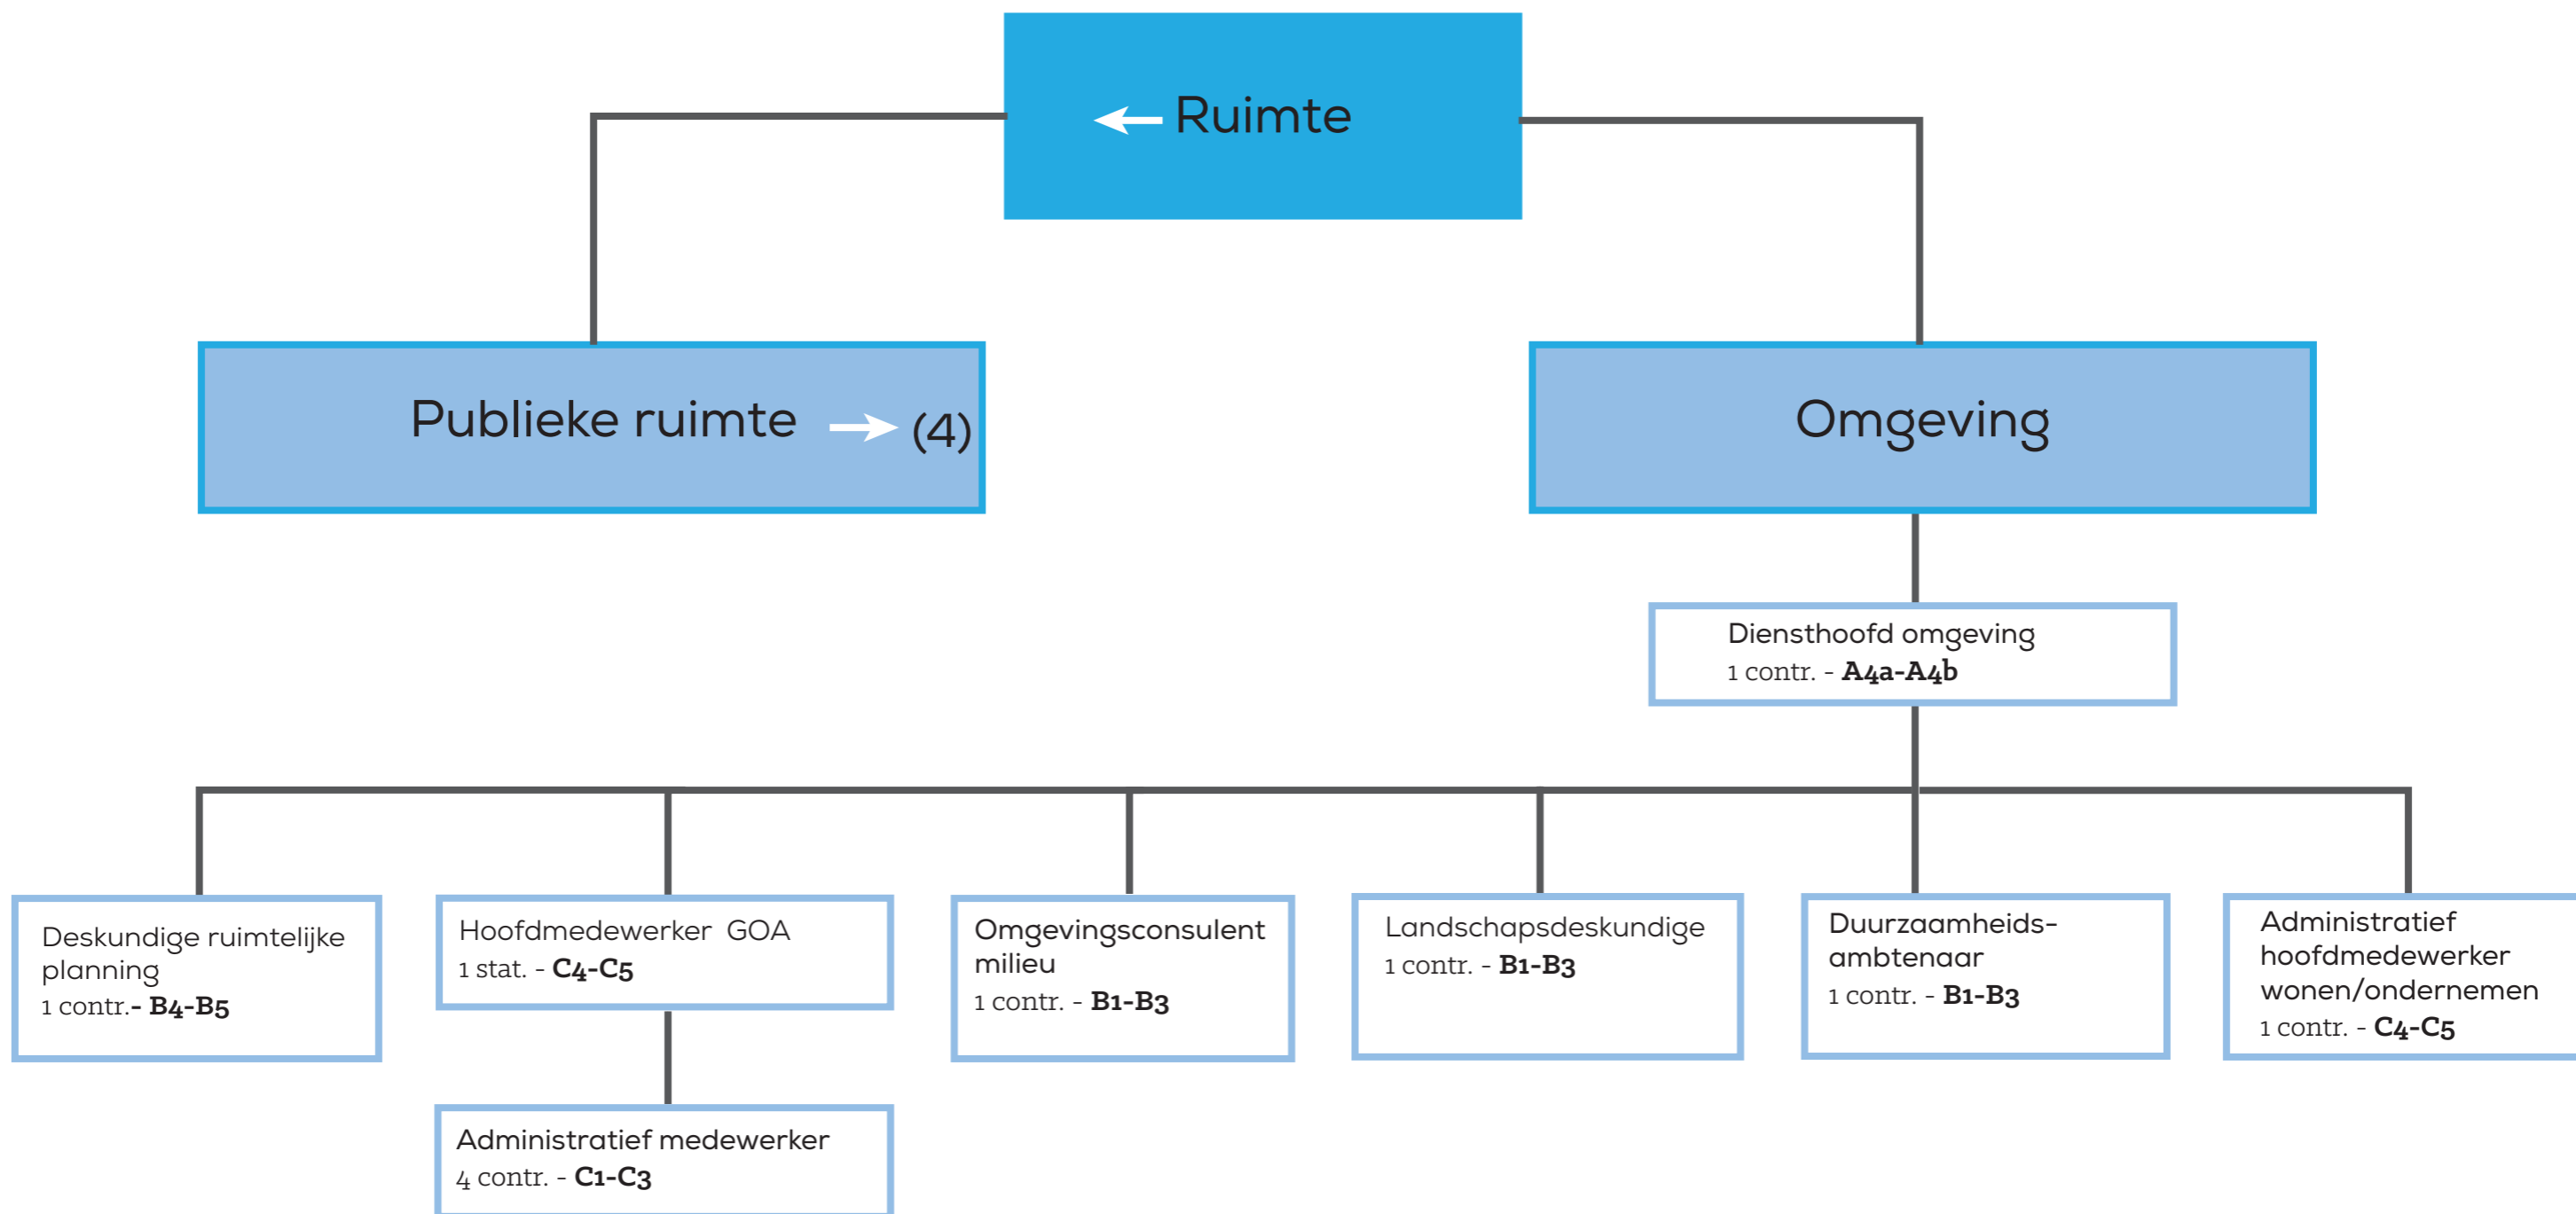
Ruimte

Publieke ruimte (4)

Omgeving

Diensthoofd omgeving
1 contr. - **A4a-A4b**

Deskundige ruimtelijke planning
1 contr.- **B4-B5**

Hoofdmedewerker GOA
1 stat. - **C4-C5**

Administratief medewerker
4 contr. - **C1-C3**

Omgevingsconsulent milieu
1 contr. - **B1-B3**

Landschapsdeskundige
1 contr. - **B1-B3**

Duurzaamheids-ambtenaar
1 contr. - **B1-B3**

Administratief hoofdmedewerker wonen/ondernemen
1 contr. - **C4-C5**